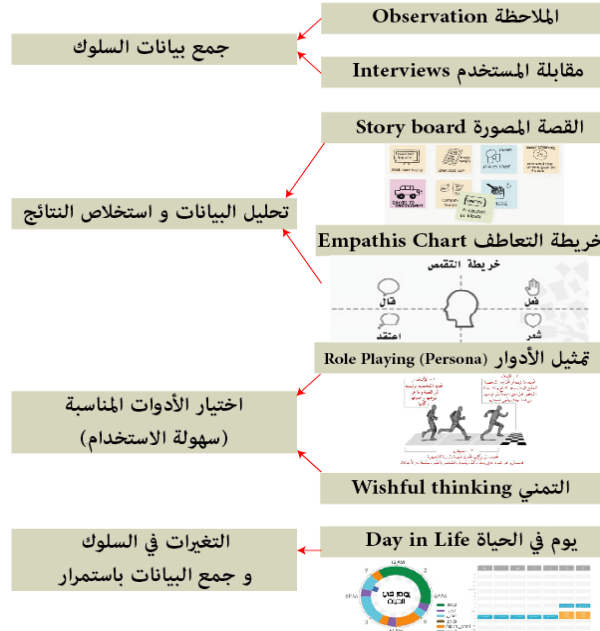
الملاحظة Observation

جمع بيانات السلوك

مقابلة المستخدم Interviews

القصة المصورة Story board

تحليل البيانات و استخلاص النتائج

خريطة التعاطف Empathis Chart

خريطة التقمص

قال

فعل

اعتقد

شعر

تمثيل الأدوار Role Playing (Persona)

اختيار الأدوات المناسبة
(سهولة الاستخدام)

التمني Wishful thinking

يوم في الحياة Day in Life

التغيرات في السلوك
و جمع البيانات باستمرار

يوم في الحياة